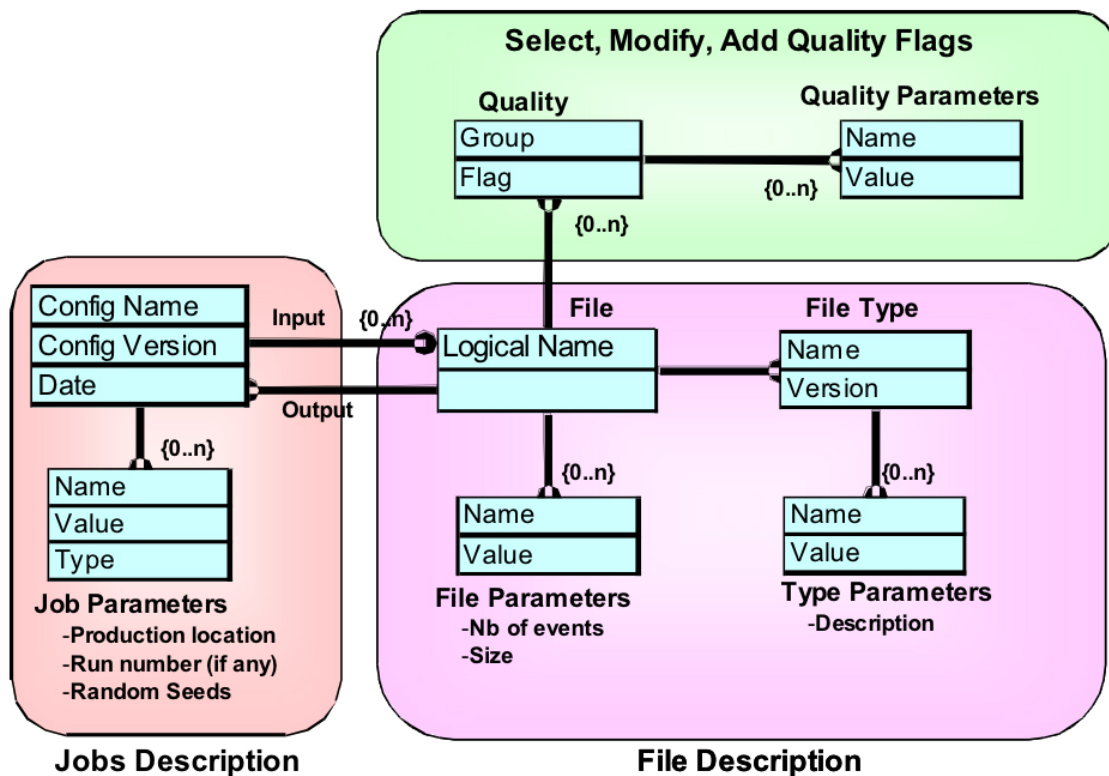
Select, Modify, Add Quality Flags

Quality

| Group |
|---|
| Flag |

Quality Parameters

| Name |
|---|
| Value |

{0..n}

{0..n}

| Config Name |
|---|
| Config Version |
| Date |

Input

{0..n}

Output

{0..n}

| Name |
|---|
| Value |
| Type |

Job Parameters
-Production location
-Run number (if any)
-Random Seeds

File

| Logical Name |
|---|
| |

File Type

| Name |
|---|
| Version |

{0..n}

| Name |
|---|
| Value |

File Parameters
-Nb of events
-Size

{0..n}

| Name |
|---|
| Value |

Type Parameters
-Description

Jobs Description

File Description